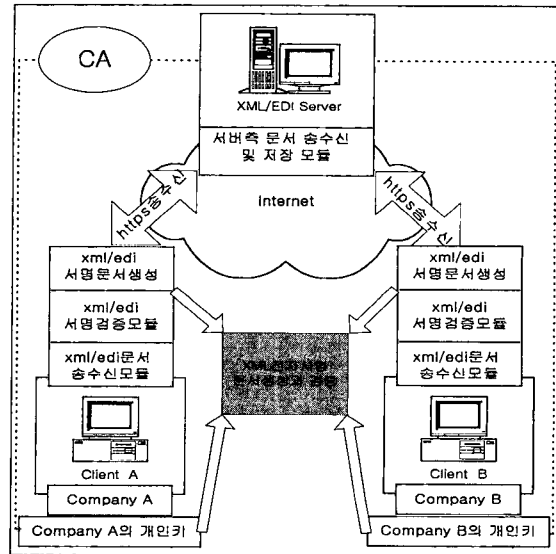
CA

XML/EDI Server

서버측 문서 송수신 및 저장 모듈

internet

https송수신

https송수신

xml/edi 서명문서생성

xml/edi 서명검증모듈

xml/edi문서 송수신모듈

Client A

Company A

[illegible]

xml/edi 서명문서생성

xml/edi 서명검증모듈

xml/edi문서 송수신모듈

Client B

Company B

Company A의 개인키

Company B의 개인키